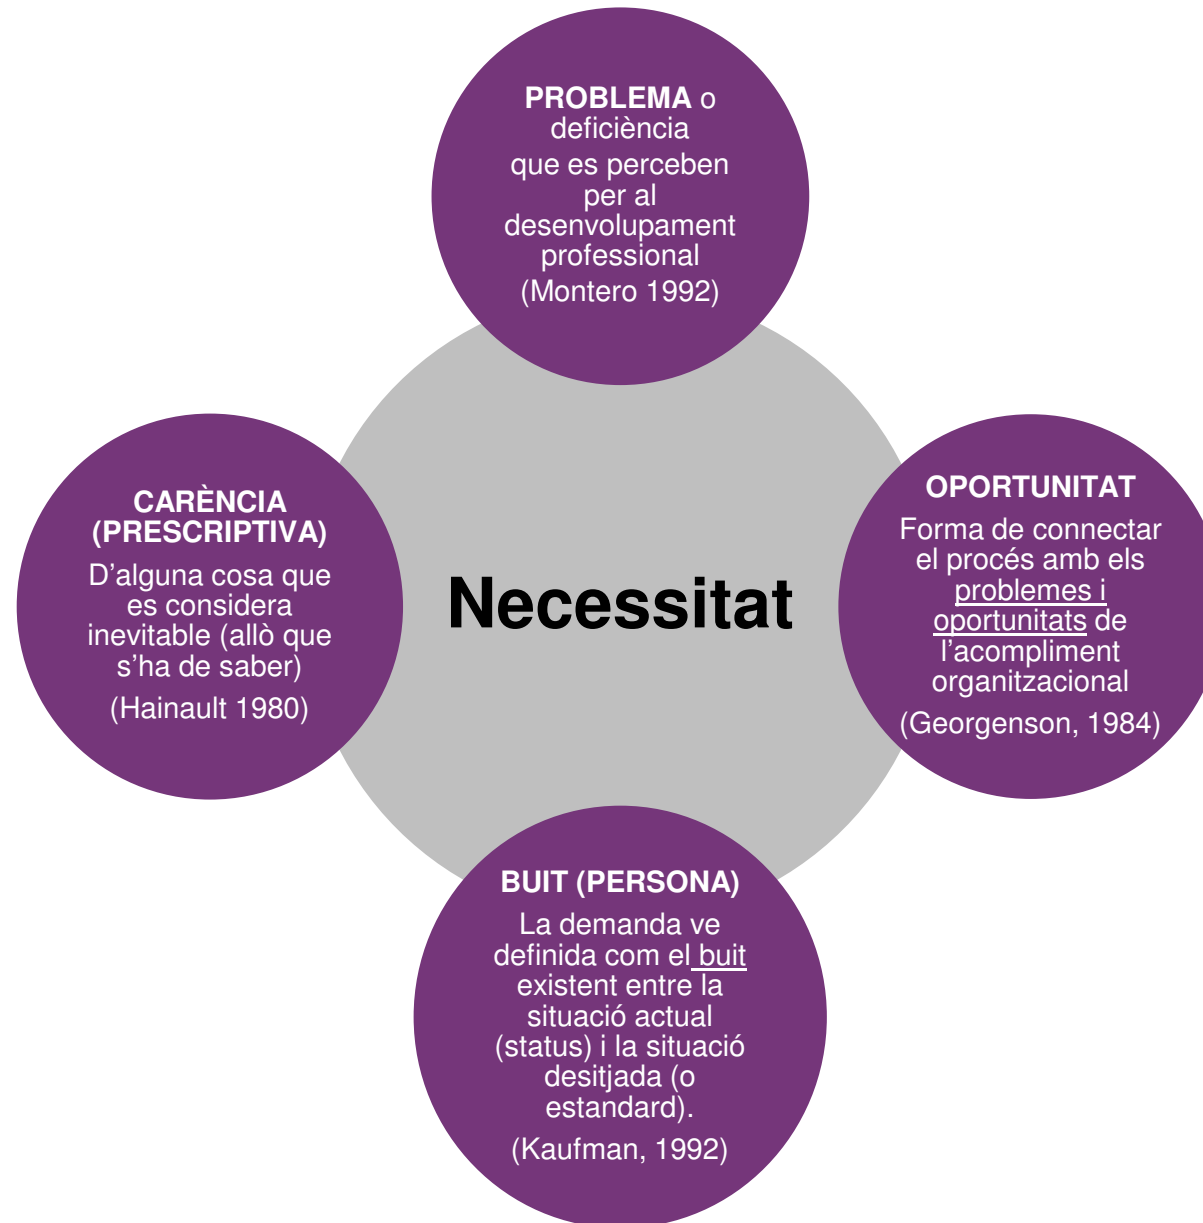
PROBLEMA o deficiència que es perceben per al desenvolupament professional
(Montero 1992)

CARÈNCIA (PRESCRIPTIVA)
D’alguna cosa que es considera inevitable (allò que s’ha de saber)
(Hainault 1980)

Necessitat

OPORTUNITAT
Forma de connectar el procés amb els problemes i oportunitats de l’acompliment organitzacional
(Georgenson, 1984)

BUIT (PERSONA)
La demanda ve definida com el buit existent entre la situació actual (status) i la situació desitjada (o estandard).
(Kaufman, 1992)